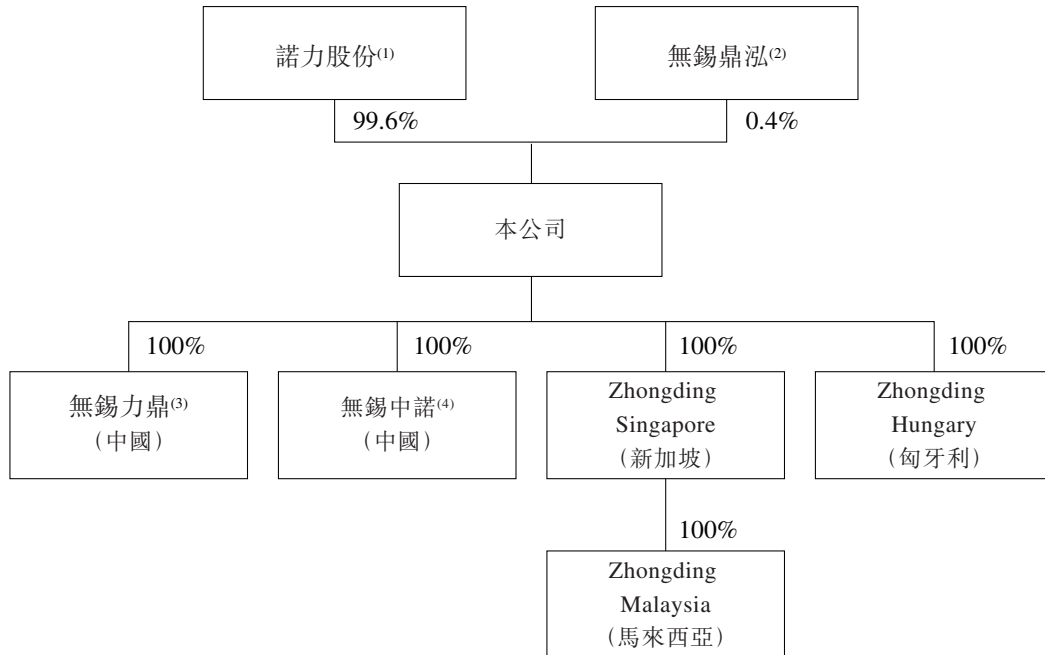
諾力股份$^{(1)}$

無錫鼎泓$^{(2)}$

99.6%

0.4%

本公司

100%

100%

100%

100%

無錫力鼎$^{(3)}$
(中國)

無錫中諾$^{(4)}$
(中國)

Zhongding Singapore
(新加坡)

Zhongding Hungary
(匈牙利)

100%

Zhongding Malaysia
(馬來西亞)